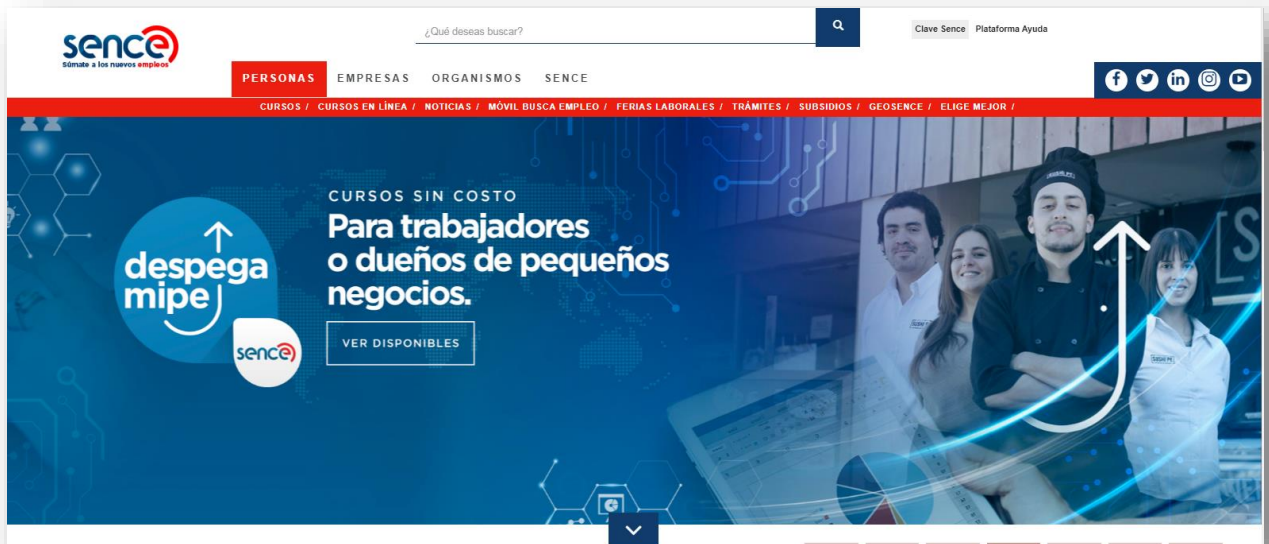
sence
Súmate a los nuevos empleos

¿Qué deseas buscar?

Clave Sence Plataforma Ayuda

PERSONAS EMPRESAS ORGANISMOS SENCE

CURSOS / CURSOS EN LÍNEA / NOTICIAS / MÓVIL BUSCA EMPLEO / FERIAS LABORALES / TRÁMITES / SUBSIDIOS / GEOSENCE / ELIGE MEJOR /

despega mipe

sence

CURSOS SIN COSTO

Para trabajadores o dueños de pequeños negocios.

VER DISPONIBLES